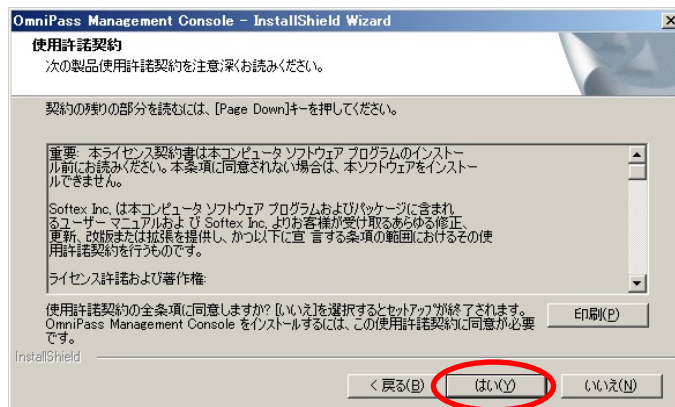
OmniPass Management Console - InstallShield Wizard

使用許諾契約

次の製品使用許諾契約を注意深くお読みください。

契約の残りの部分を読むには、[Page Down]キーを押してください。

重要: 本ライセンス契約書は本コンピュータ ソフトウェア プログラムのインストール前にお読みください。本条項に同意されない場合は、本ソフトウェアをインストールできません。

Softex Inc. は本コンピュータ ソフトウェア プログラムおよびパッケージに含まれるユーザー マニュアルおよび Softex Inc. よりお客様が受け取るあらゆる修正、更新、改版または拡張を提供し、かつ以下に宣言する条項の範囲におけるその使用許諾契約を行うものです。

ライセンス許諾および著作権:

使用許諾契約の全条項に同意しますか? [いいえ]を選択するとセットアップが終了されます。OmniPass Management Console をインストールするには、この使用許諾契約に同意が必要です。

印刷(P)

InstallShield

< 戻る(B)

はい(Y)

いいえ(N)